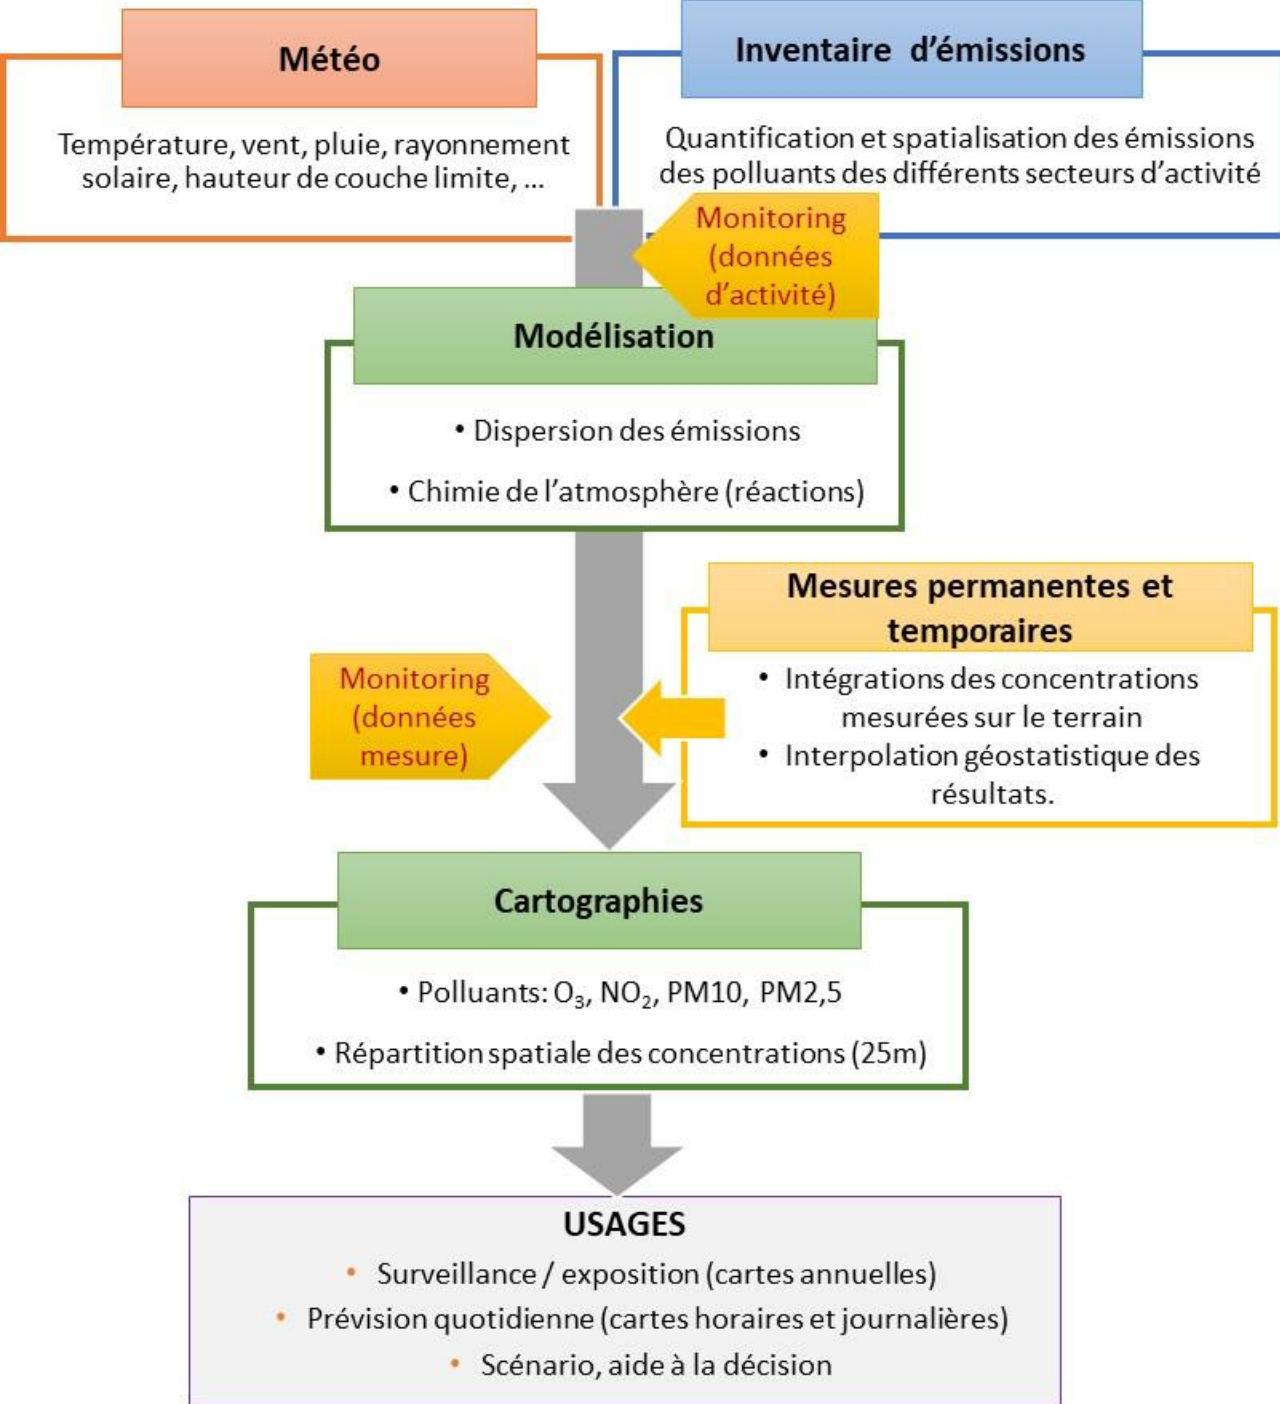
Météo

Température, vent, pluie, rayonnement solaire, hauteur de couche limite, …

Inventaire d'émissions

Quantification et spatialisation des émissions des polluants des différents secteurs d'activité

Monitoring (données d'activité)

Modélisation

• Dispersion des émissions

• Chimie de l'atmosphère (réactions)

Mesures permanentes et temporaires

• Intégrations des concentrations mesurées sur le terrain

• Interpolation géostatistique des résultats.

Monitoring (données mesure)

Cartographies

• Polluants: $O_3$, $NO_2$, PM10, PM2,5

• Répartition spatiale des concentrations (25m)

USAGES

• Surveillance / exposition (cartes annuelles)

• Prévision quotidienne (cartes horaires et journalières)

• Scénario, aide à la décision